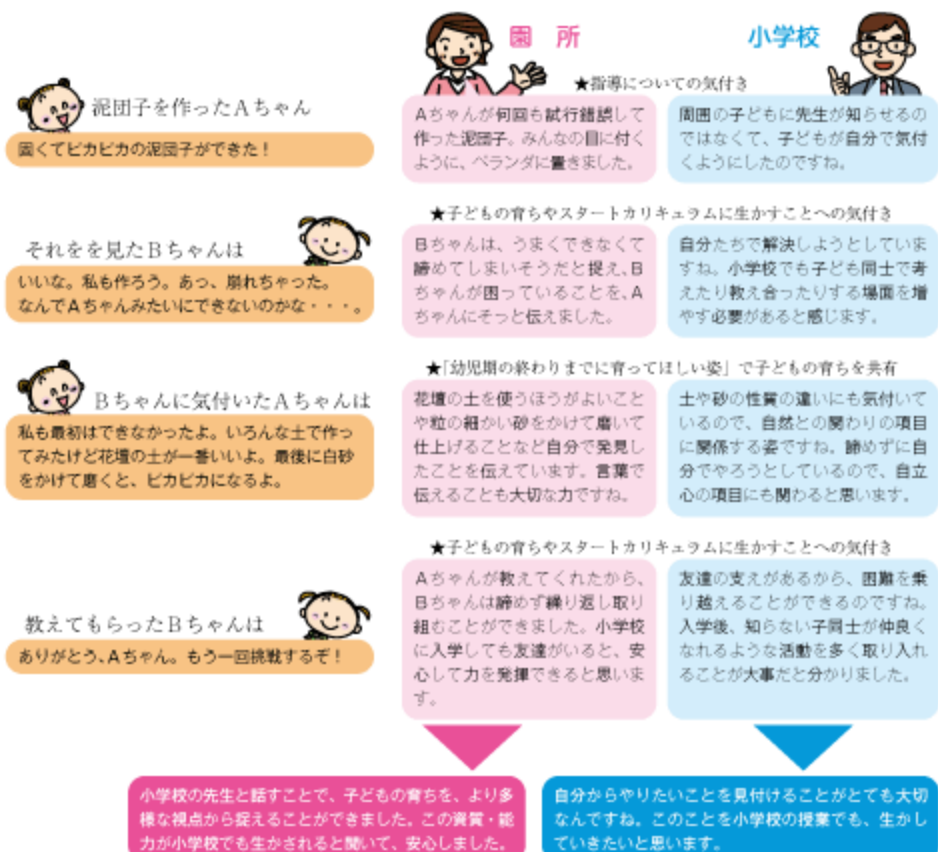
園　所

小学校

泥団子を作ったＡちゃん

固くてピカピカの泥団子ができた！

★指導についての気付き

Ａちゃんが何回も試行錯誤して作った泥団子。みんなの目に付くように、ベランダに置きました。

周囲の子どもに先生が知らせるのではなくて、子どもが自分で気付くようにしたのですね。

それをを見たＢちゃんは

いいな。私も作ろう。あっ、崩れちゃった。なんでＡちゃんみたいにできないのかな・・・。

★子どもの育ちやスタートカリキュラムに生かすことへの気付き

Ｂちゃんは、うまくできなくて諦めてしまいそうだと捉え、Ｂちゃんが困っていることを、Ａちゃんにそっと伝えました。

自分たちで解決しようとしていますね。小学校でも子ども同士で考えたり教え合ったりする場面を増やす必要があると感じます。

Ｂちゃんに気付いたＡちゃんは

私も最初はできなかったよ。いろんな土で作ってみたけど花壇の土が一番いいよ。最後に白砂をかけて磨くと、ピカピカになるよ。

★「幼児期の終わりまでに育ってほしい姿」で子どもの育ちを共有

花壇の土を使うほうがよいことや粒の細かい砂をかけて磨いて仕上げることなど自分で発見したことを伝えています。言葉で伝えることも大切な力ですね。

土や砂の性質の違いにも気付いているので、自然との関わりの項目に関係する姿ですね。諦めずに自分でやろうとしているので、自立心の項目にも関わると思います。

教えてもらったＢちゃんは

ありがとう、Ａちゃん。もう一回挑戦するぞ！

★子どもの育ちやスタートカリキュラムに生かすことへの気付き

Ａちゃんが教えてくれたから、Ｂちゃんは諦めず繰り返し取り組むことができました。小学校に入学しても友達がいると、安心して力を発揮できると思います。

友達の支えがあるから、困難を乗り越えることができるのですね。入学後、知らない子同士が仲良くなれるような活動を多く取り入れることが大事だと分かりました。

小学校の先生と話すことで、子どもの育ちを、より多様な視点から捉えることができました。この資質・能力が小学校でも生かされると聞いて、安心しました。

自分からやりたいことを見付けることがとても大切なんですね。このことを小学校の授業でも、生かしていきたいと思います。